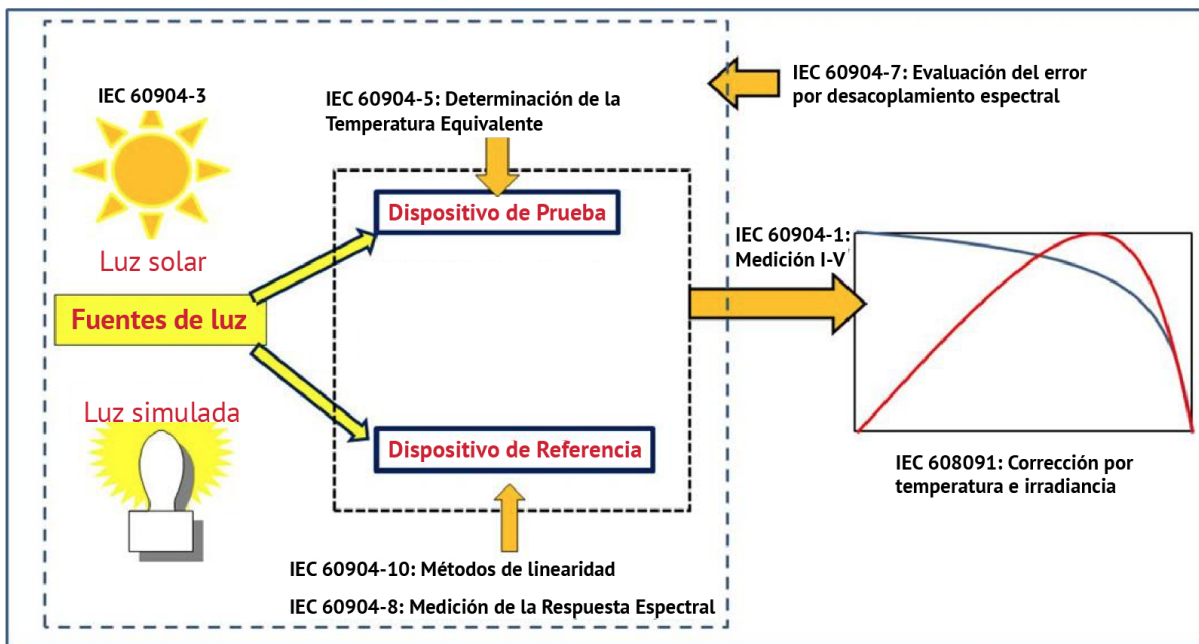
IEC 60904-3

Luz solar

Fuentes de luz

Luz simulada

IEC 60904-5: Determinación de la Temperatura Equivalente

Dispositivo de Prueba

Dispositivo de Referencia

IEC 60904-10: Métodos de linearidad

IEC 60904-8: Medición de la Respuesta Espectral

IEC 60904-7: Evaluación del error por desacoplamiento espectral

IEC 60904-1: Medición I-V

IEC 608091: Corrección por temperatura e irradiancia